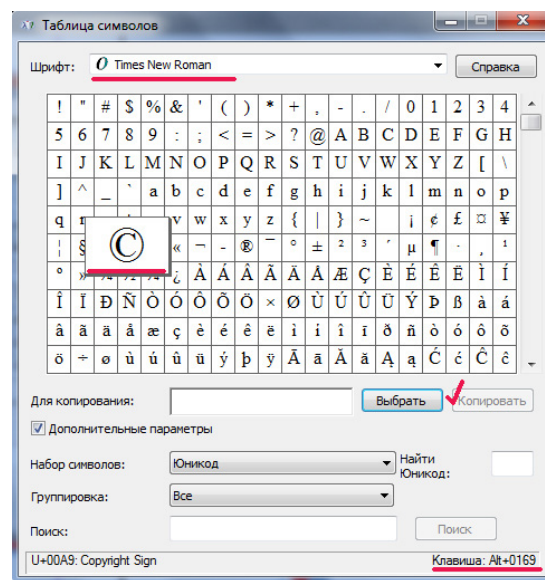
Таблица символов

Шрифт: Times New Roman Справка

| ! | " | # | $ | % | & | ' | ( | ) | * | + | , | - | . | / | 0 | 1 | 2 | 3 | 4 |
|---|---|---|---|---|---|---|---|---|---|---|---|---|---|---|---|---|---|---|---|
| 5 | 6 | 7 | 8 | 9 | : | ; | < | = | > | ? | @ | A | B | C | D | E | F | G | H |
| I | J | K | L | M | N | O | P | Q | R | S | T | U | V | W | X | Y | Z | [ | \ |
| ] | ^ | _ | ` | a | b | c | d | e | f | g | h | i | j | k | l | m | n | o | p |
| q | r |  |  |  | v | w | x | y | z | { | \| | } | ~ |  | ¡ | ¢ | £ | ¤ | ¥ |
| ¦ | § |  |  |  | « | ¬ | - | ® | ¯ | ° | ± | ² | ³ | ´ | µ | ¶ | · | ¸ | ¹ |
| º | » |  |  |  | ¿ | À | Á | Â | Ã | Ä | Å | Æ | Ç | È | É | Ê | Ë | Ì | Í |
| Î | Ï | Ð | Ñ | Ò | Ó | Ô | Õ | Ö | × | Ø | Ù | Ú | Û | Ü | Ý | Þ | ß | à | á |
| â | ã | ä | å | æ | ç | è | é | ê | ë | ì | í | î | ï | ð | ñ | ò | ó | ô | õ |
| ö | ÷ | ø | ù | ú | û | ü | ý | þ | ÿ | Ā | ā | Ă | ă | Ą | ą | Ć | ć | Ĉ | ĉ |

©

Для копирования: Выбрать Копировать

Дополнительные параметры

Набор символов: Юникод

Найти Юникод:

Группировка: Все

Поиск: Поиск

U+00A9: Copyright Sign Клавиша: Alt+0169